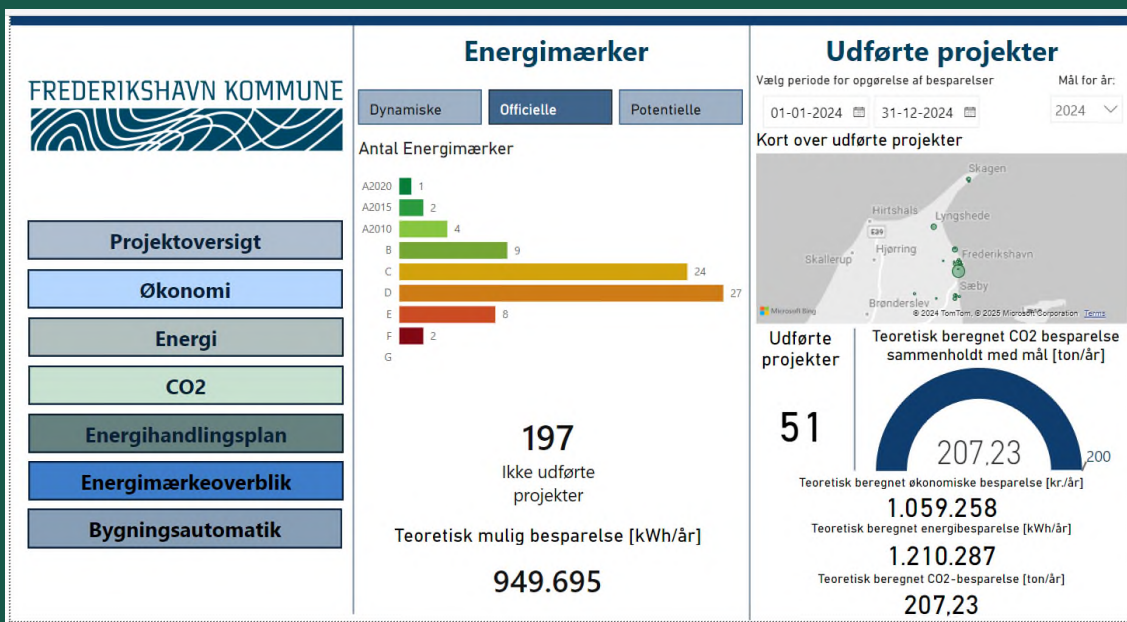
FREDERIKSHAVN KOMMUNE

Projektoversigt

Økonomi

Energi

CO2

Energihandlingsplan

Energimærkeoverblik

Bygningsautomatik

Energimærker

Dynamiske

Officielle

Potentielle

Antal Energimærker

| | |
|---|---|
| A2020 | 1 |
| A2015 | 2 |
| A2010 | 4 |
| B | 9 |
| C | 24 |
| D | 27 |
| E | 8 |
| F | 2 |
| G | |

197

Ikke udførte projekter

Teoretisk mulig besparelse [kWh/år]

949.695

Udførte projekter

Vælg periode for opgørelse af besparelser

01-01-2024

31-12-2024

Mål for år:

2024

Kort over udførte projekter

Skagen

Hirtshals

Lyngshede

Hjørring

Frederikshavn

Skallerup

Sæby

Brønderslev

Microsoft Bing

© 2024 TomTom, © 2025 Microsoft Corporation Terms

Udførte projekter

51

Teoretisk beregnet CO2 besparelse sammenholdt med mål [ton/år]

207,23

200

Teoretisk beregnet økonomiske besparelse [kr./år]

1.059.258

Teoretisk beregnet energibesparelse [kWh/år]

1.210.287

Teoretisk beregnet CO2-besparelse [ton/år]

207,23